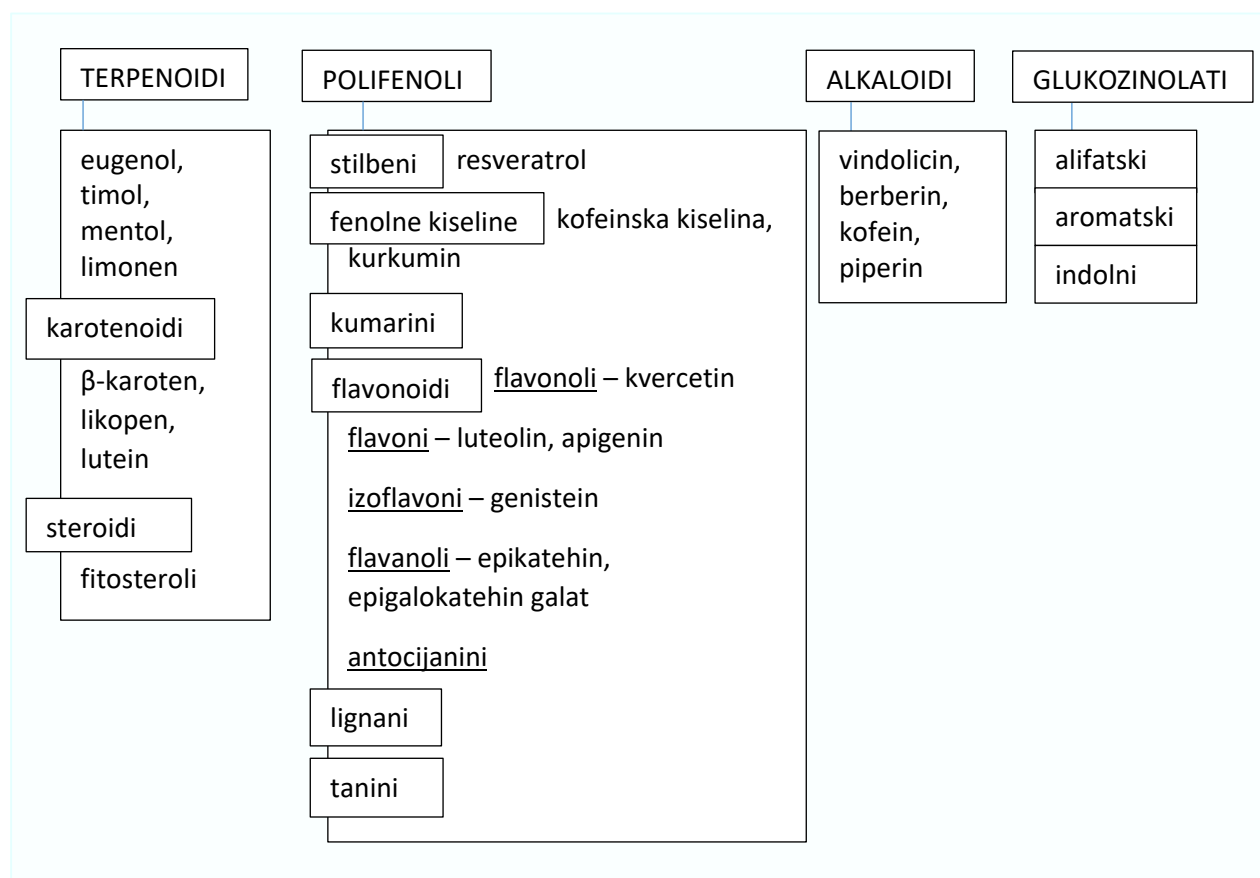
TERPENOIDI

eugenol, timol, mentol, limonen

karotenoidi

β-karoten, likopen, lutein

steroidi

fitosteroli

POLIFENOLI

stilbeni resveratrol

fenolne kiseline kofeinska kiselina, kurkumin

kumarini

flavonoidi flavonoli – kvercetin

flavoni – luteolin, apigenin

izoflavoni – genistein

flavanoli – epikatehin, epigalokatehin galat

antocijanini

lignani

tanini

ALKALOIDI

vindolicin, berberin, kofein, piperin

GLUKOZINOLATI

alifatski

aromatski

indolni